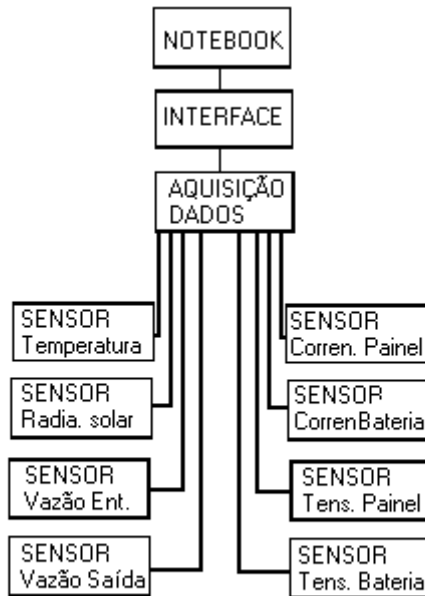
NOTEBOOK

INTERFACE

AQUISIÇÃO DADOS

SENSOR Temperatura

SENSOR Radia. solar

SENSOR Vazão Ent.

SENSOR Vazão Saída

SENSOR Corren. Painel

SENSOR CorrenBateria

SENSOR Tens. Painel

SENSOR Tens. Bateria